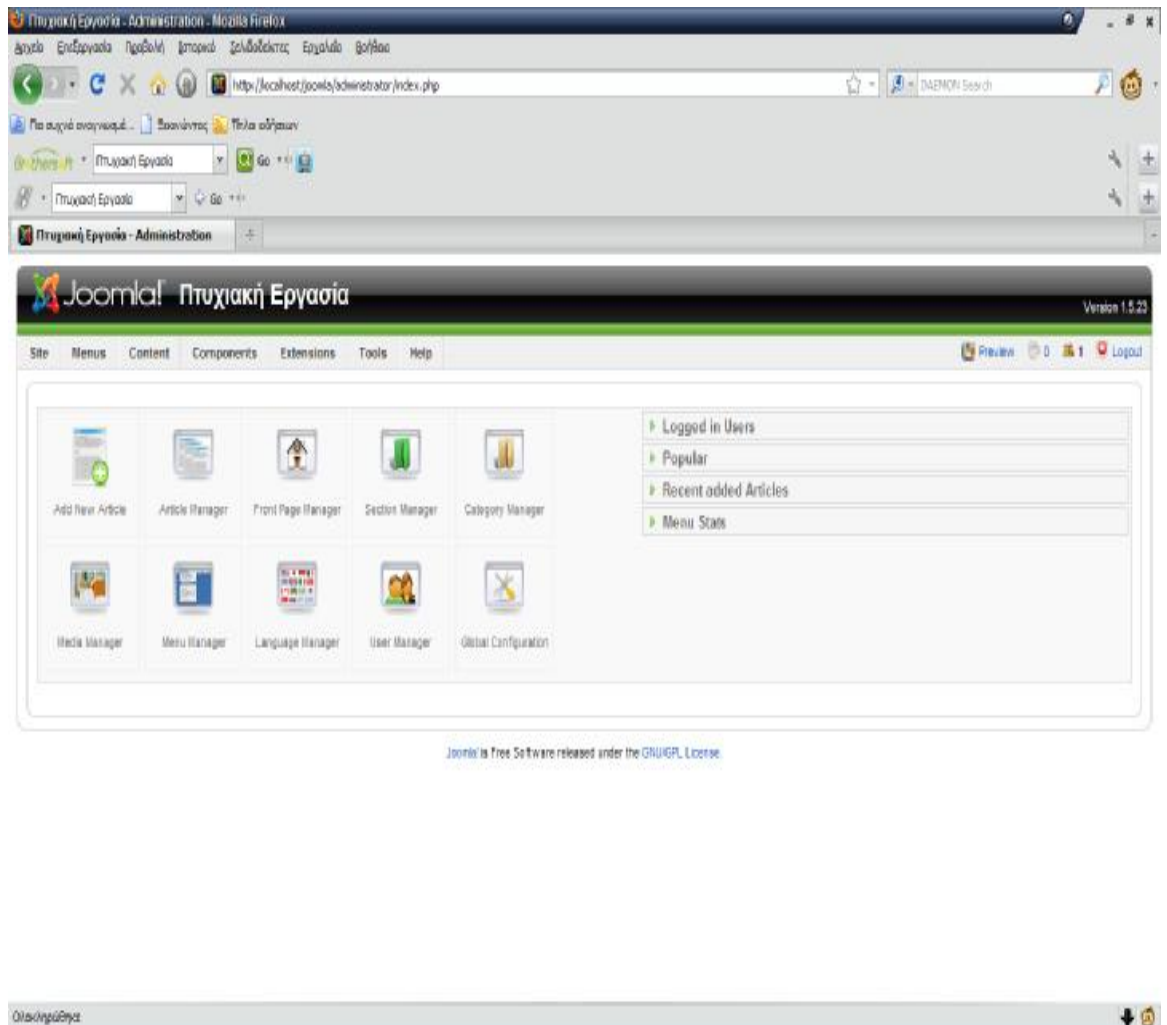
Πτυχιακή Εργασία - Administration - Mozilla Firefox

Αρχείο Επεξεργασία Προβολή Ιστορικό Σελιδοδείκτες Εργαλεία Βοήθεια

http://localhost/joomla/administrator/index.php

DAEMON Search

Πιο συχνά αναγνωσμέ... Ξεκινώντας Τίτλοι ειδήσεων

Πτυχιακή Εργασία Go

Πτυχιακή Εργασία Go

Πτυχιακή Εργασία - Administration

Joomla! Πτυχιακή Εργασία

Version 1.5.23

Site Menus Content Components Extensions Tools Help

Preview 0 1 Logout

Add New Article

Article Manager

Front Page Manager

Section Manager

Category Manager

Media Manager

Menu Manager

Language Manager

User Manager

Global Configuration

Logged in Users

Popular

Recent added Articles

Menu Stats

Joomla! is Free Software released under the GNU/GPL License.

Ολοκληρώθηκε